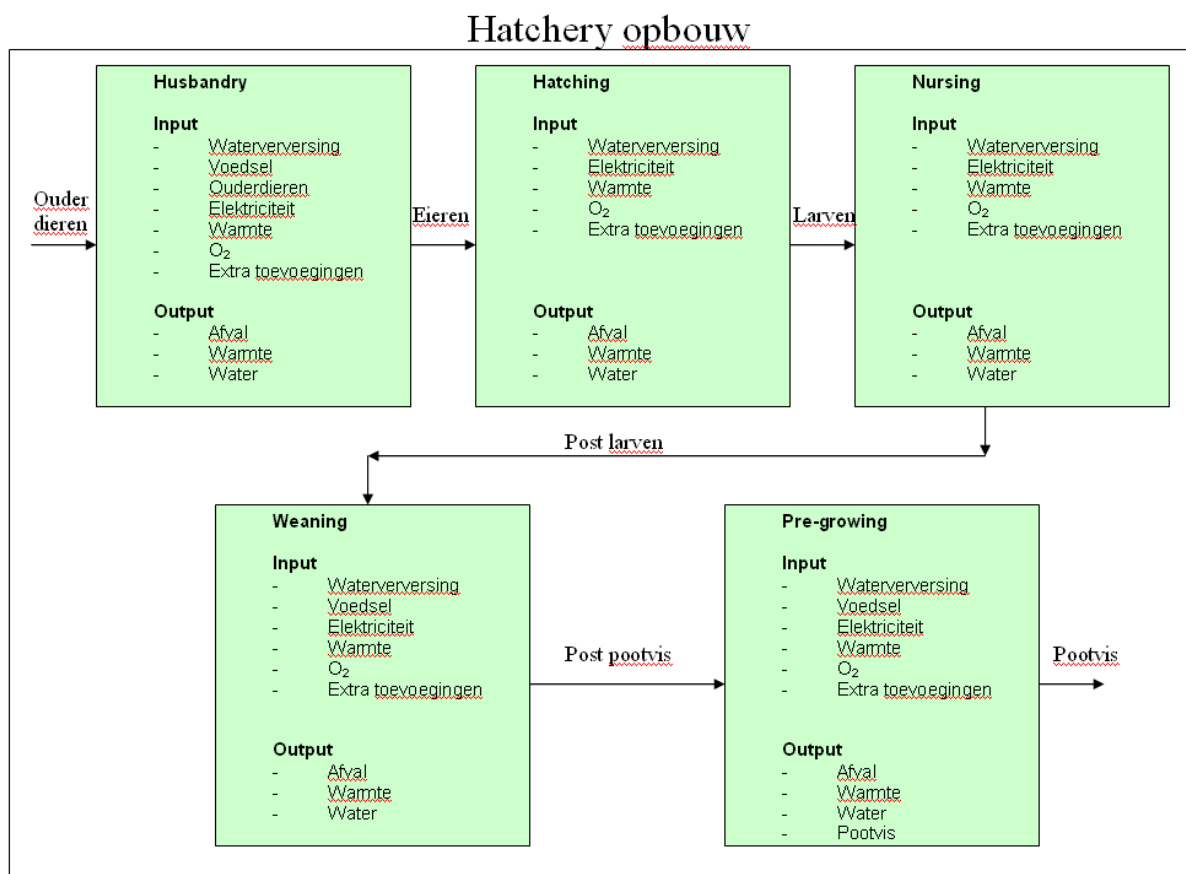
Hatchery opbouw

Ouder dieren

Husbandry

Input
- Waterverversing
- Voedsel
- Ouderdieren
- Elektriciteit
- Warmte
- $O_2$
- Extra toevoegingen

Output
- Afval
- Warmte
- Water

Eieren

Hatching

Input
- Waterverversing
- Elektriciteit
- Warmte
- $O_2$
- Extra toevoegingen

Output
- Afval
- Warmte
- Water

Larven

Nursing

Input
- Waterverversing
- Elektriciteit
- Warmte
- $O_2$
- Extra toevoegingen

Output
- Afval
- Warmte
- Water

Post larven

Weaning

Input
- Waterverversing
- Voedsel
- Elektriciteit
- Warmte
- $O_2$
- Extra toevoegingen

Output
- Afval
- Warmte
- Water

Post pootvis

Pre-growing

Input
- Waterverversing
- Voedsel
- Elektriciteit
- Warmte
- $O_2$
- Extra toevoegingen

Output
- Afval
- Warmte
- Water
- Pootvis

Pootvis